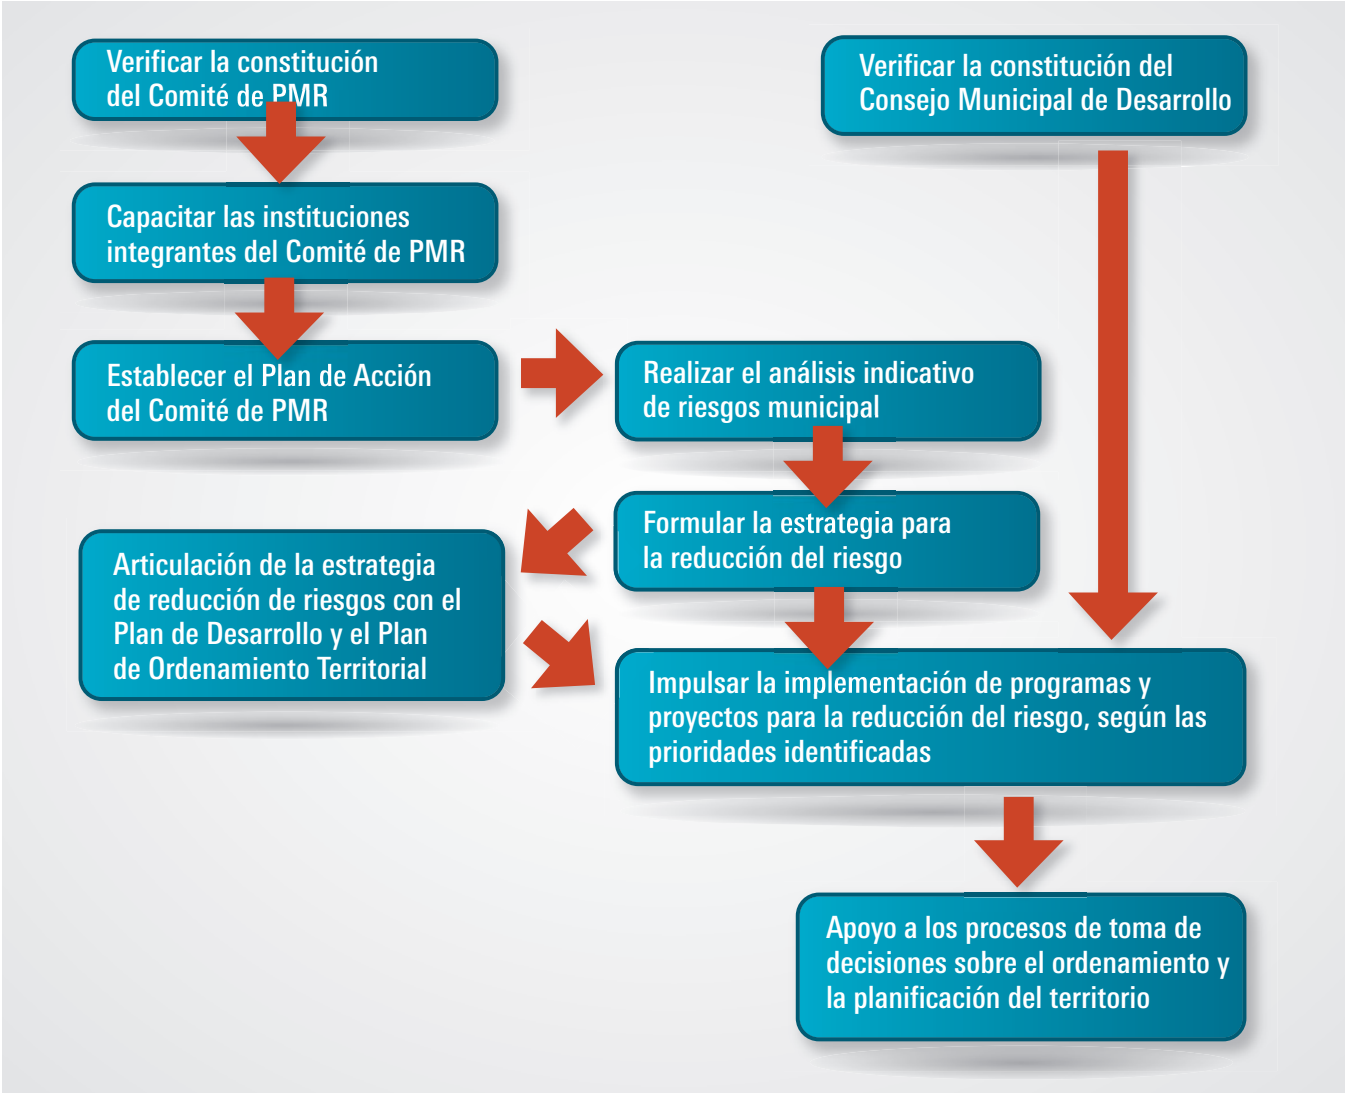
Verificar la constitución del Comité de PMR

Capacitar las instituciones integrantes del Comité de PMR

Establecer el Plan de Acción del Comité de PMR

Verificar la constitución del Consejo Municipal de Desarrollo

Realizar el análisis indicativo de riesgos municipal

Formular la estrategia para la reducción del riesgo

Articulación de la estrategia de reducción de riesgos con el Plan de Desarrollo y el Plan de Ordenamiento Territorial

Impulsar la implementación de programas y proyectos para la reducción del riesgo, según las prioridades identificadas

Apoyo a los procesos de toma de decisiones sobre el ordenamiento y la planificación del territorio